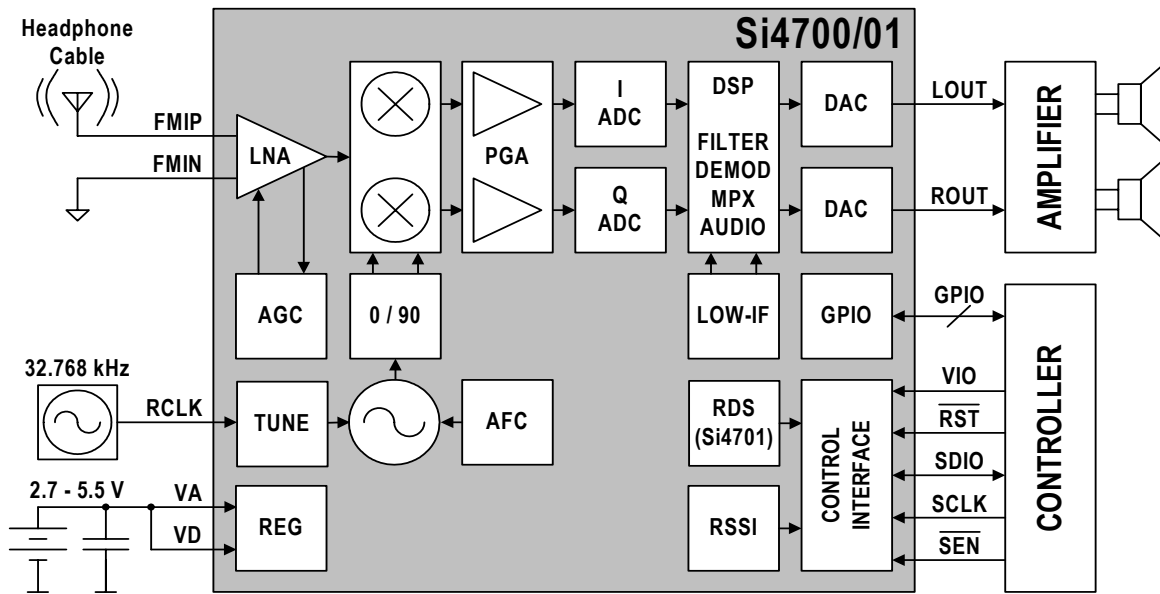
Headphone Cable

Si4700/01

FMIP

FMIN

LNA

PGA

I ADC

Q ADC

DSP

FILTER DEMOD MPX AUDIO

DAC

DAC

LOUT

ROUT

AMPLIFIER

AGC

0 / 90

LOW-IF

GPIO

GPIO

CONTROLLER

32.768 kHz

RCLK

TUNE

AFC

RDS (Si4701)

CONTROL INTERFACE

VIO

$\overline{RST}$

SDIO

SCLK

$\overline{SEN}$

2.7 - 5.5 V

VA

VD

REG

RSSI